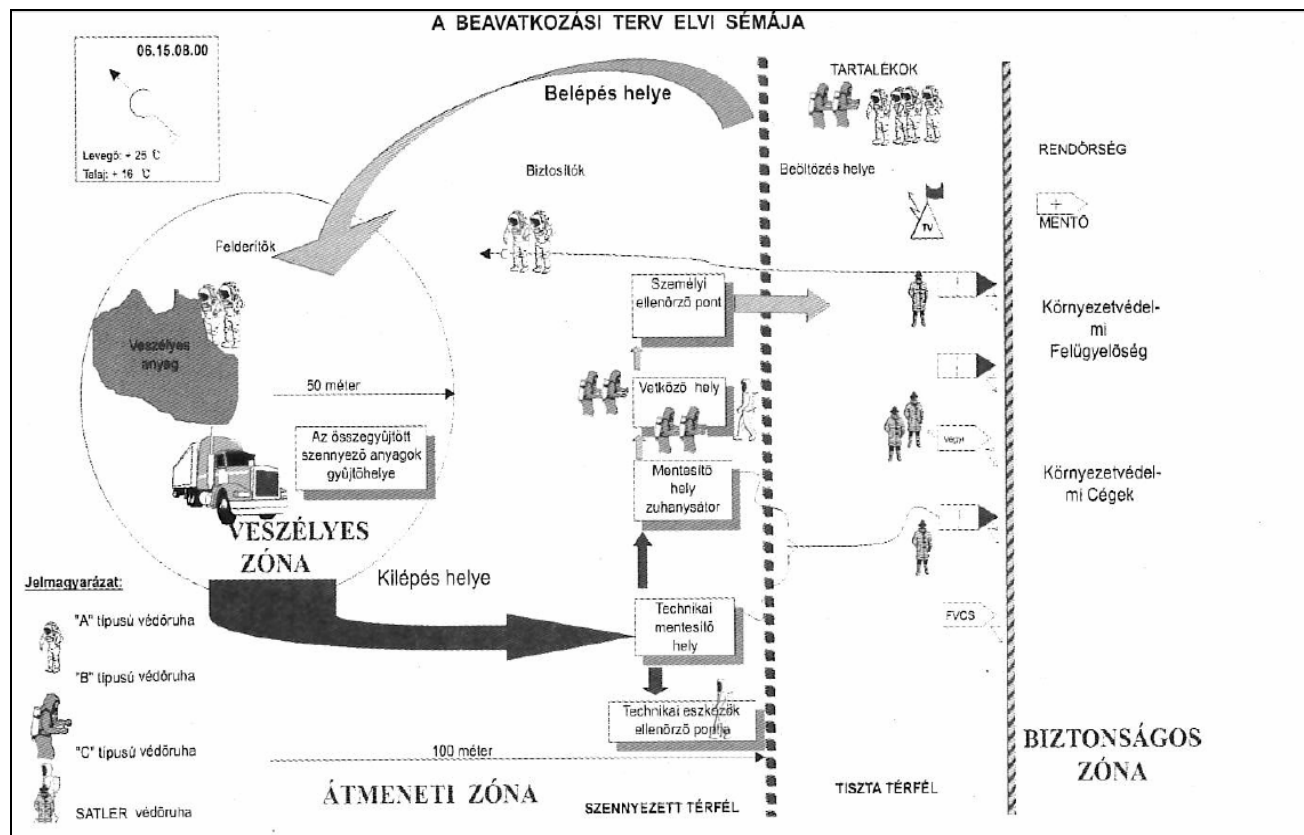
A BEAVATKOZÁSI TERV ELVI SÉMÁJA

06.15.08.00

Levegő: + 25 °C
Talaj: + 16 °C

Belépés helye

TARTALÉKOK

Biztosítók

Beöltözés helye

RENDŐRSÉG

TV

MENTŐ

Felderítők

Személyi ellenőrző pont

Környezetvédelmi Felügyelőség

Veszélyes anyag

50 méter

Vetkőző hely

Az összegyűjtött szennyező anyagok gyűjtőhelye

Vegyi

Mentesítő hely zuhanysátor

Környezetvédelmi Cégek

VESZÉLYES ZÓNA

Kilépés helye

Jelmagyarázat:

"A" típusú védőruha

"B" típusú védőruha

"C" típusú védőruha

SATLER védőruha

Technikai mentesítő hely

FVCS

Technikai eszközök ellenőrző pontja

100 méter

BIZTONSÁGOS ZÓNA

ÁTMENETI ZÓNA

SZENNYEZETT TÉRFÉL

TISZTA TÉRFÉL